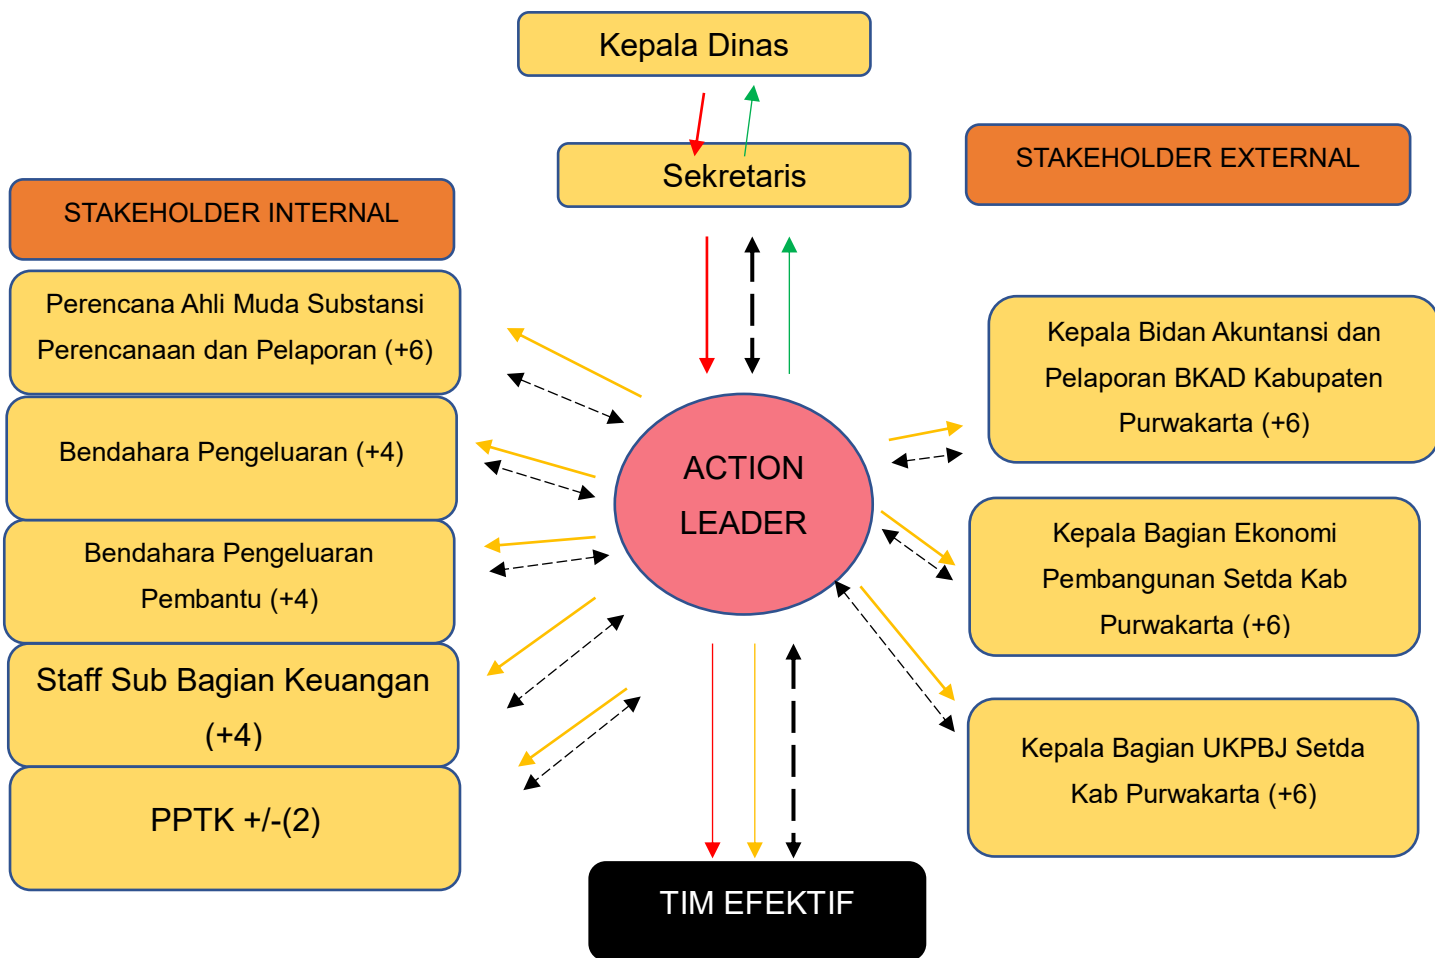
Kepala Dinas

Sekretaris

STAKEHOLDER EXTERNAL

STAKEHOLDER INTERNAL

Perencana Ahli Muda Substansi Perencanaan dan Pelaporan (+6)

Bendahara Pengeluaran (+4)

Bendahara Pengeluaran Pembantu (+4)

Staff Sub Bagian Keuangan (+4)

PPTK +/-(2)

ACTION LEADER

Kepala Bidan Akuntansi dan Pelaporan BKAD Kabupaten Purwakarta (+6)

Kepala Bagian Ekonomi Pembangunan Setda Kab Purwakarta (+6)

Kepala Bagian UKPBJ Setda Kab Purwakarta (+6)

TIM EFEKTIF